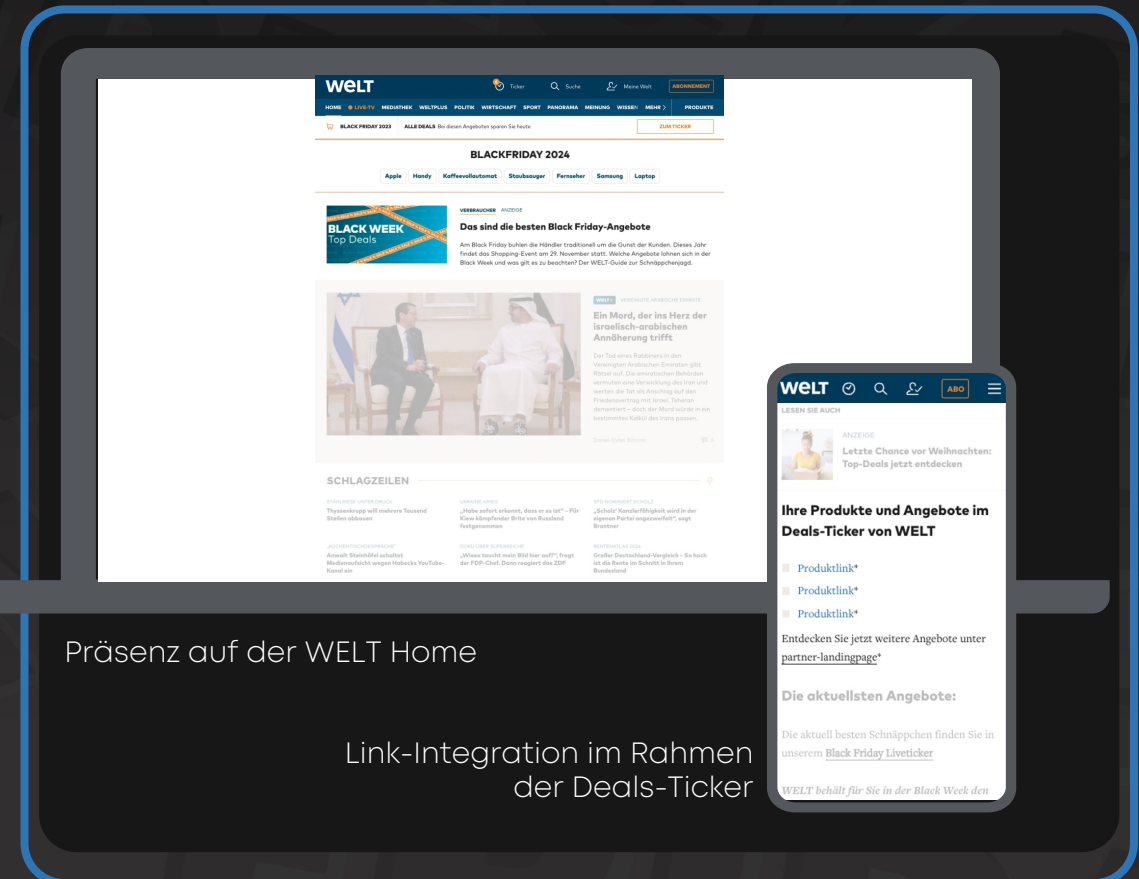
WELT Ticker Suche Meine Welt ABONNEMENT

HOME LIVE-TV MEDIATHEK WELTPLUS POLITIK WIRTSCHAFT SPORT PANORAMA MEINUNG WISSEN MEHR PRODUKTE

BLACK FRIDAY 2023 ALLE DEALS Bei diesen Angeboten sparen Sie heute ZUM TICKER

BLACKFRIDAY 2024

Apple Handy Kaffeevollautomat Staubsauger Fernseher Samsung Laptop

BLACK WEEK Top Deals

VERBRAUCHER ANZEIGE

Das sind die besten Black Friday-Angebote

Am Black Friday buhlen die Händler traditionell um die Gunst der Kunden. Dieses Jahr findet das Shopping-Event am 29. November statt. Welche Angebote lohnen sich in der Black Week und was gilt es zu beachten? Der WELT-Guide zur Schnäppchenjagd.

WELT+ VEREINIGTE ARABISCHE EMIRATE

Ein Mord, der ins Herz der israelisch-arabischen Annäherung trifft

Der Tod eines Rabbiners in den Vereinigten Arabischen Emiraten gibt Rätsel auf. Die emiratischen Behörden vermuten eine Verwicklung des Iran und werten die Tat als Anschlag auf den Friedensvertrag mit Israel. Teheran dementiert – doch der Mord würde in ein bestimmtes Kalkül des Irans passen.

SCHLAGZEILEN

STAHLRIESE UNTER DRUCK
Thyssenkrupp will mehrere Tausend Stellen abbauen

UKRAINE-KRIEG
„Habe sofort erkannt, dass er es ist" – Für Kiew kämpfender Brite von Russland festgenommen

SPD NOMINIERT SCHOLZ
„Scholz' Kanzlerfähigkeit wird in der eigenen Partei angezweifelt", sagt Brantner

„JUGENDSCHUTZVERSPRECHEN"
Anwalt Steinhöfel schaltet Medienaufsicht wegen Habecks YouTube-Kanal ein

„WIESO TAUCHT MEIN BILD HIER AUF?"
„Wieso taucht mein Bild hier auf?", fragt der FDP-Chef. Dann reagiert das ZDF

RENTENATLAS 2024
Großer Deutschland-Vergleich – So hoch ist die Rente im Schnitt in Ihrem Bundesland

Präsenz auf der WELT Home

WELT ABO

LESEN SIE AUCH

ANZEIGE
Letzte Chance vor Weihnachten: Top-Deals jetzt entdecken

Ihre Produkte und Angebote im Deals-Ticker von WELT

Produktlink*
Produktlink*
Produktlink*

Entdecken Sie jetzt weitere Angebote unter partner-landingpage*

Die aktuellsten Angebote:

Die aktuell besten Schnäppchen finden Sie in unserem Black Friday Liveticker

WELT behält für Sie in der Black Week den

Link-Integration im Rahmen der Deals-Ticker